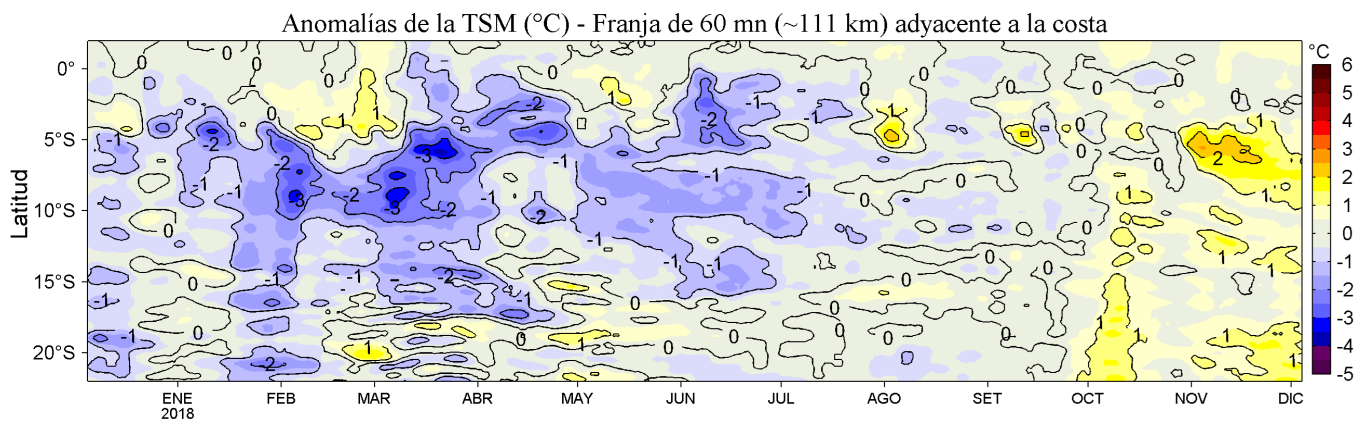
Anomalías de la TSM (°C) - Franja de 60 mn (~111 km) adyacente a la costa

Latitud

0°
5°S
10°S
15°S
20°S

ENE 2018
FEB
MAR
ABR
MAY
JUN
JUL
AGO
SET
OCT
NOV
DIC

°C
6
5
4
3
2
1
0
-1
-2
-3
-4
-5

0 0 0 0 0 0 0 0 0 0 0 0 0 0 0 0 0 0 0 0 0
-1 -1 -1 -1 -1 -1 -1 -1 -1 -1 -1 -1 -1 -1 -1 -1 -1
-2 -2 -2 -2 -2 -2 -2 -2 -2 -2
-3 -3 -3
1 1 1 1 1 1 1 1 1 1 1
2